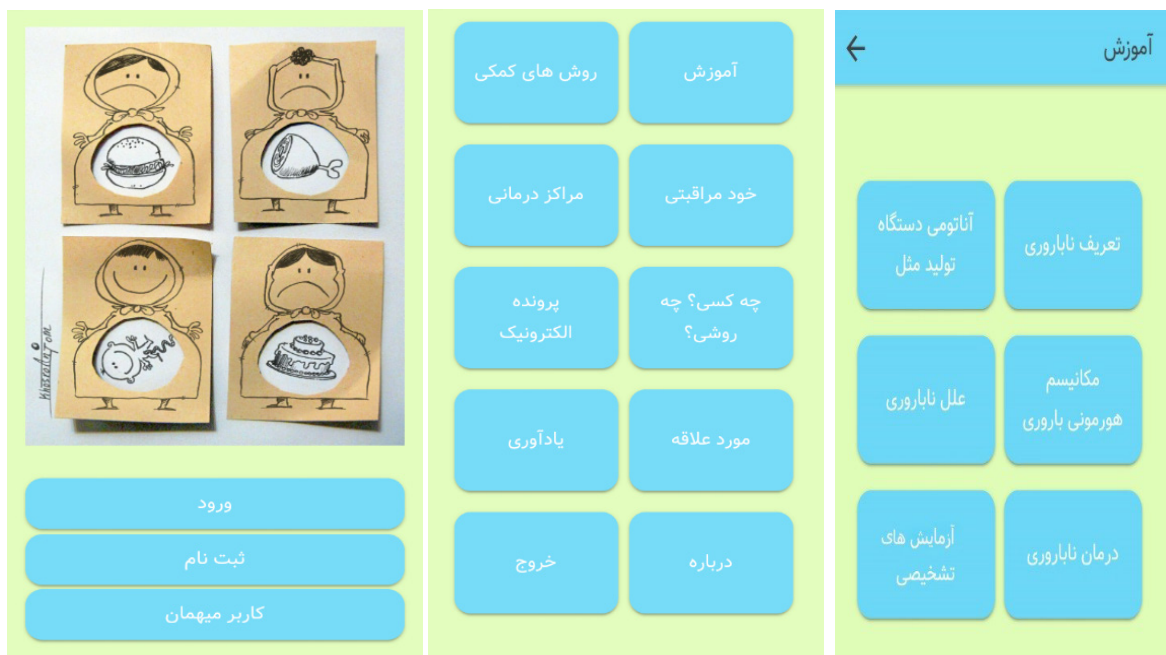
Hassan Pour

ورود

ثبت نام

کاربر میهمان

آموزش

روش های کمکی

خود مراقبتی

مراکز درمانی

چه کسی؟ چه روشی؟

پرونده الکترونیک

مورد علاقه

یادآوری

درباره

خروج

آموزش

تعریف ناباروری

آناتومی دستگاه تولید مثل

مکانیسم هورمونی باروری

علل ناباروری

درمان ناباروری

آزمایش های تشخیصی